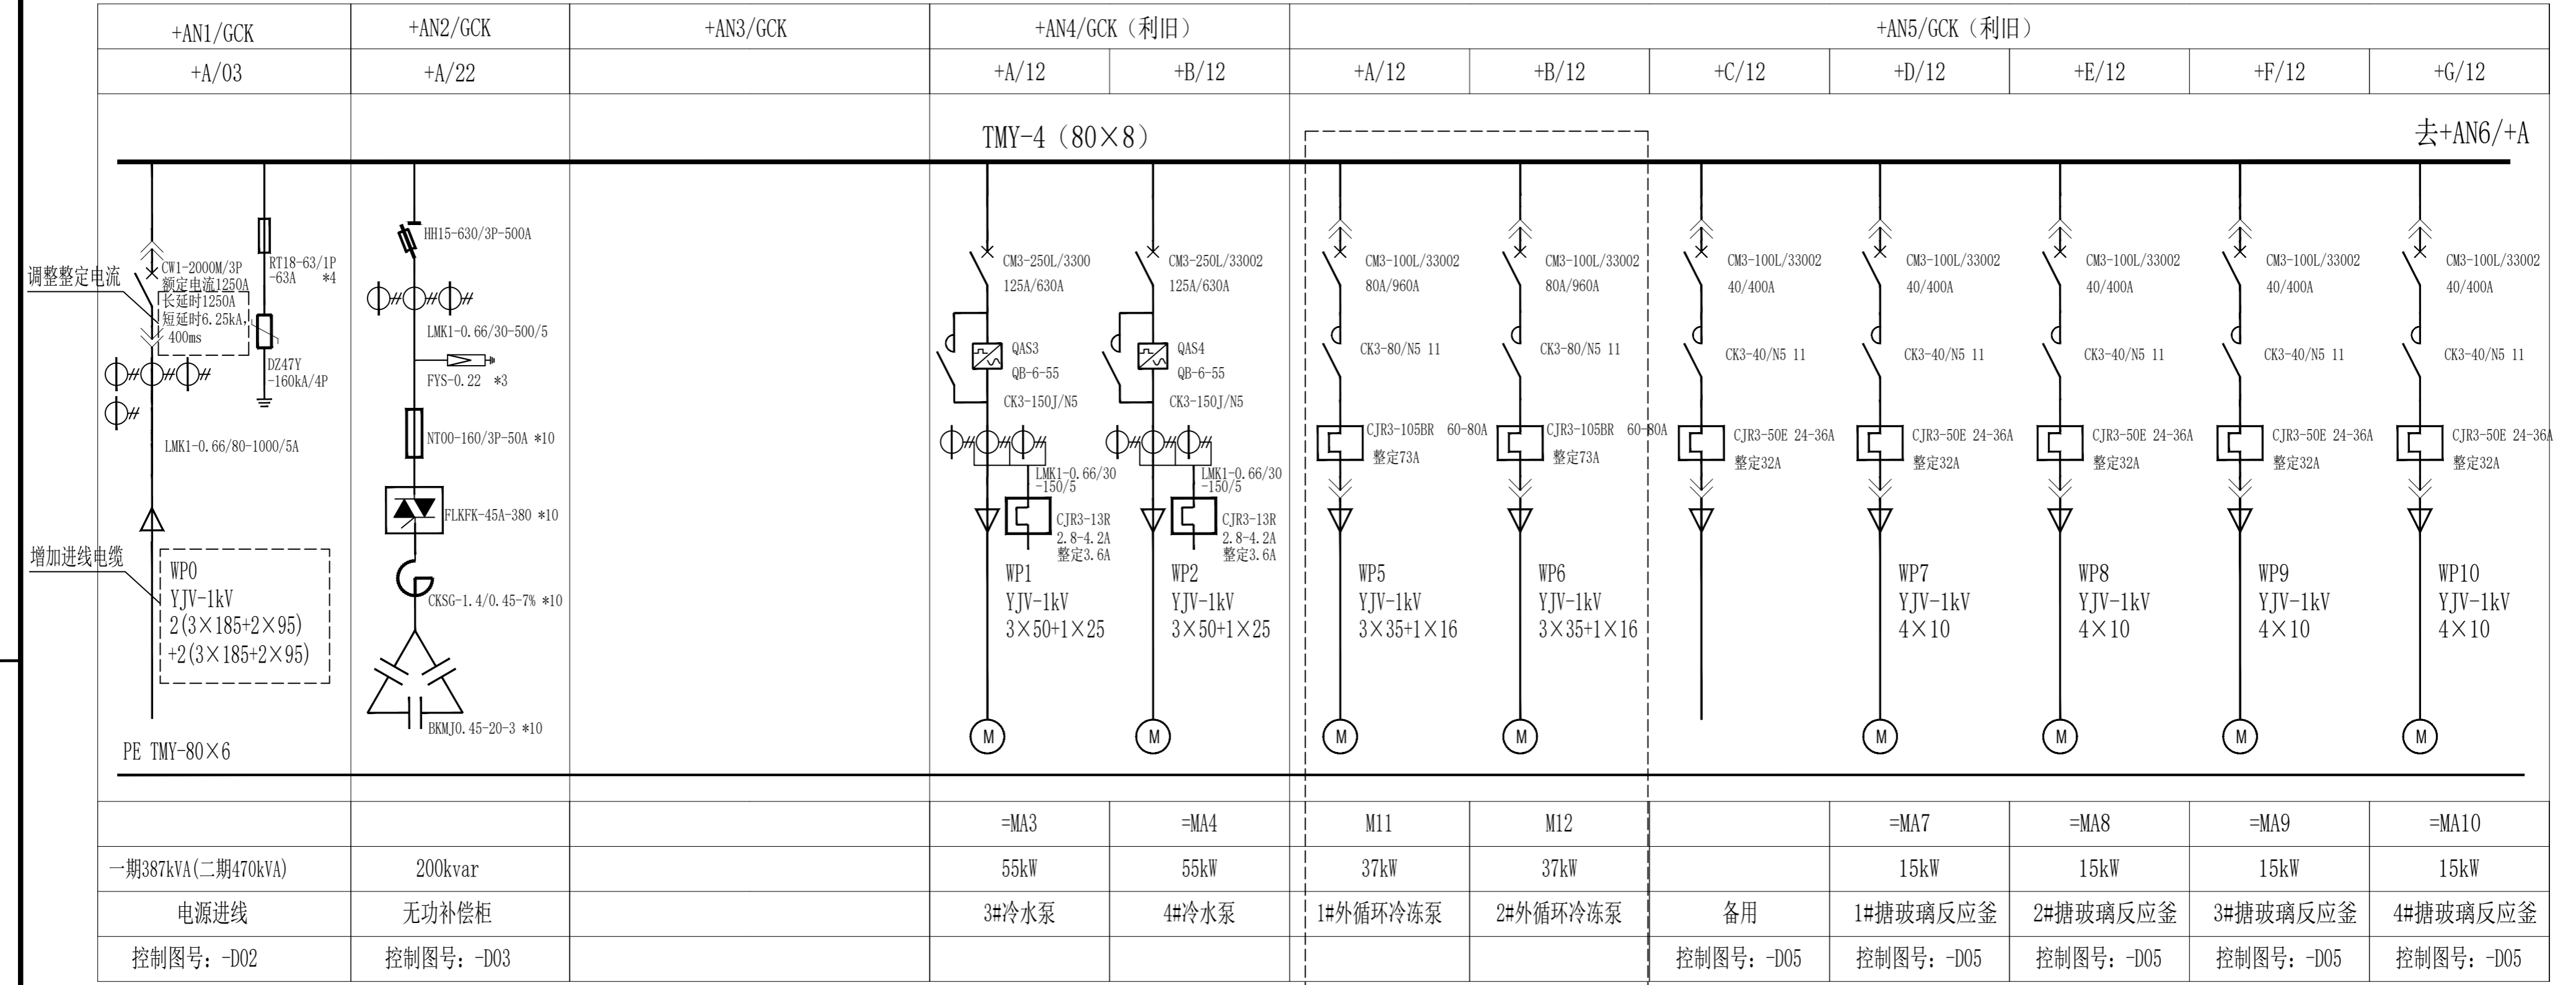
| +AN1/GCK | +AN2/GCK | +AN3/GCK | +AN4/GCK（利旧） | | +AN5/GCK（利旧） | | | | | | |
|---|---|---|---|---|---|---|---|---|---|---|---|
| +A/03 | +A/22 | | +A/12 | +B/12 | +A/12 | +B/12 | +C/12 | +D/12 | +E/12 | +F/12 | +G/12 |

TMY-4（80×8）

去+AN6/+A

调整整定电流

CW1-2000M/3P 额定电流1250A 长延时1250A 短延时6.25kA, 400ms

RT18-63/1P -63A *4

DZ47Y -160kA/4P

LMK1-0.66/80-1000/5A

增加进线电缆

WP0 YJV-1kV 2(3×185+2×95) +2(3×185+2×95)

PE TMY-80×6

HH15-630/3P-500A

LMK1-0.66/30-500/5

FYS-0.22 *3

NT00-160/3P-50A *10

FLKFK-45A-380 *10

CKSG-1.4/0.45-7% *10

BKMJ0.45-20-3 *10

CM3-250L/3300 125A/630A

QAS3 QB-6-55

CK3-150J/N5

LMK1-0.66/30 -150/5

CJR3-13R 2.8-4.2A 整定3.6A

WP1 YJV-1kV 3×50+1×25

M

CM3-250L/33002 125A/630A

QAS4 QB-6-55

CK3-150J/N5

LMK1-0.66/30 -150/5

CJR3-13R 2.8-4.2A 整定3.6A

WP2 YJV-1kV 3×50+1×25

M

CM3-100L/33002 80A/960A

CK3-80/N5 11

CJR3-105BR 60-80A 整定73A

WP5 YJV-1kV 3×35+1×16

M

CM3-100L/33002 80A/960A

CK3-80/N5 11

CJR3-105BR 60-80A 整定73A

WP6 YJV-1kV 3×35+1×16

M

CM3-100L/33002 40/400A

CK3-40/N5 11

CJR3-50E 24-36A 整定32A

CM3-100L/33002 40/400A

CK3-40/N5 11

CJR3-50E 24-36A 整定32A

WP7 YJV-1kV 4×10

M

CM3-100L/33002 40/400A

CK3-40/N5 11

CJR3-50E 24-36A 整定32A

WP8 YJV-1kV 4×10

M

CM3-100L/33002 40/400A

CK3-40/N5 11

CJR3-50E 24-36A 整定32A

WP9 YJV-1kV 4×10

M

CM3-100L/33002 40/400A

CK3-40/N5 11

CJR3-50E 24-36A 整定32A

WP10 YJV-1kV 4×10

M

| | | | =MA3 | =MA4 | M11 | M12 | | =MA7 | =MA8 | =MA9 | =MA10 |
|---|---|---|---|---|---|---|---|---|---|---|---|
| 一期387kVA(二期470kVA) | 200kvar | | 55kW | 55kW | 37kW | 37kW | | 15kW | 15kW | 15kW | 15kW |
| 电源进线 | 无功补偿柜 | | 3#冷水泵 | 4#冷水泵 | 1#外循环冷冻泵 | 2#外循环冷冻泵 | 备用 | 1#搪玻璃反应釜 | 2#搪玻璃反应釜 | 3#搪玻璃反应釜 | 4#搪玻璃反应釜 |
| 控制图号：-D02 | 控制图号：-D03 | | | | | | 控制图号：-D05 | 控制图号：-D05 | 控制图号：-D05 | 控制图号：-D05 | 控制图号：-D05 |